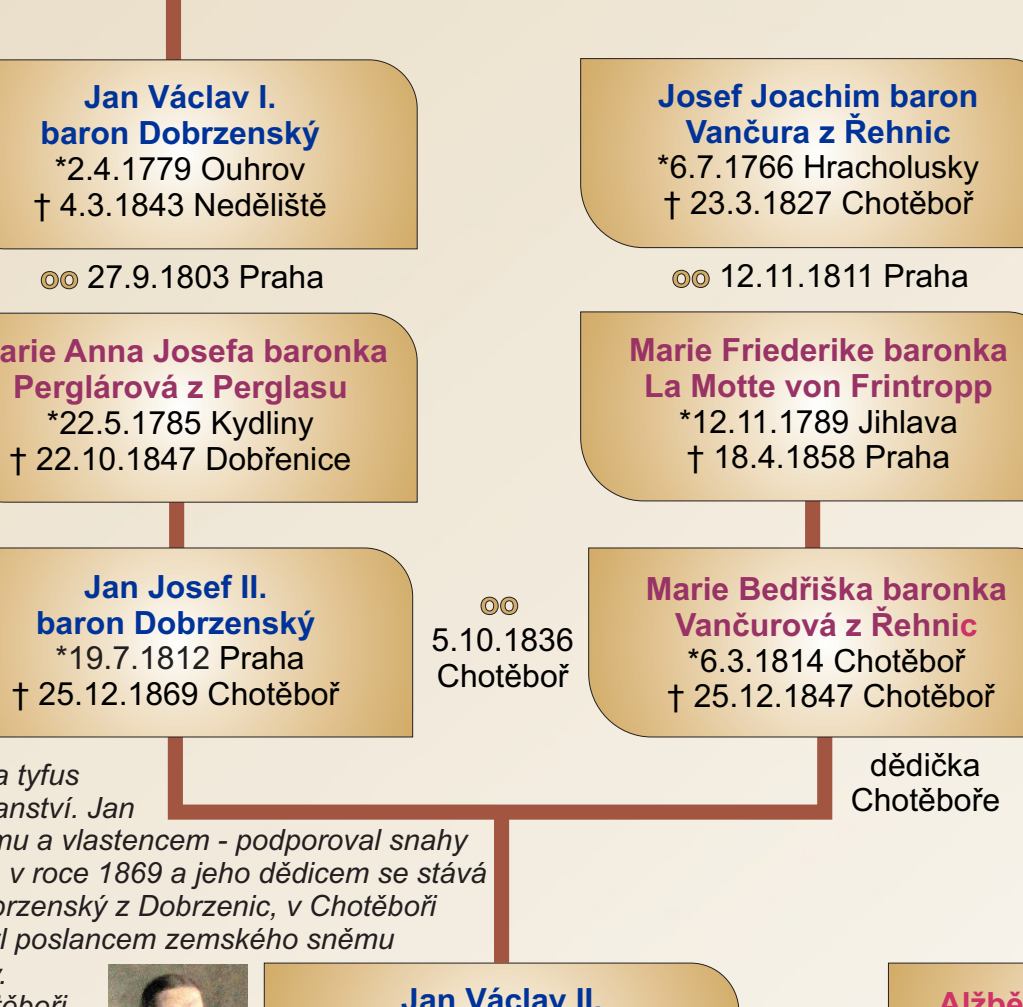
Jan Václav I.
baron Dobrzenský
*2.4.1779 Ouhrov
† 4.3.1843 Neděliště

oo 27.9.1803 Praha

arie Anna Josefa baronka
Perglárová z Perglasu
*22.5.1785 Kydliny
† 22.10.1847 Dobřenice

Josef Joachim baron
Vančura z Řehnic
*6.7.1766 Hracholusky
† 23.3.1827 Chotěboř

oo 12.11.1811 Praha

Marie Friederike baronka
La Motte von Frintropp
*12.11.1789 Jihlava
† 18.4.1858 Praha

Jan Josef II.
baron Dobrzenský
*19.7.1812 Praha
† 25.12.1869 Chotěboř

oo
5.10.1836
Chotěboř

Marie Bedřiška baronka
Vančurová z Řehnic
*6.3.1814 Chotěboř
† 25.12.1847 Chotěboř

dědička
Chotěboře

a tyfus
anství. Jan
mu a vlastencem - podporoval snahy
v roce 1869 a jeho dědicem se stává
rzenský z Dobrzenic, v Chotěboři
l poslancem zemského sněmu
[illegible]
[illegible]

Jan Václav II.

Alžbě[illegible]